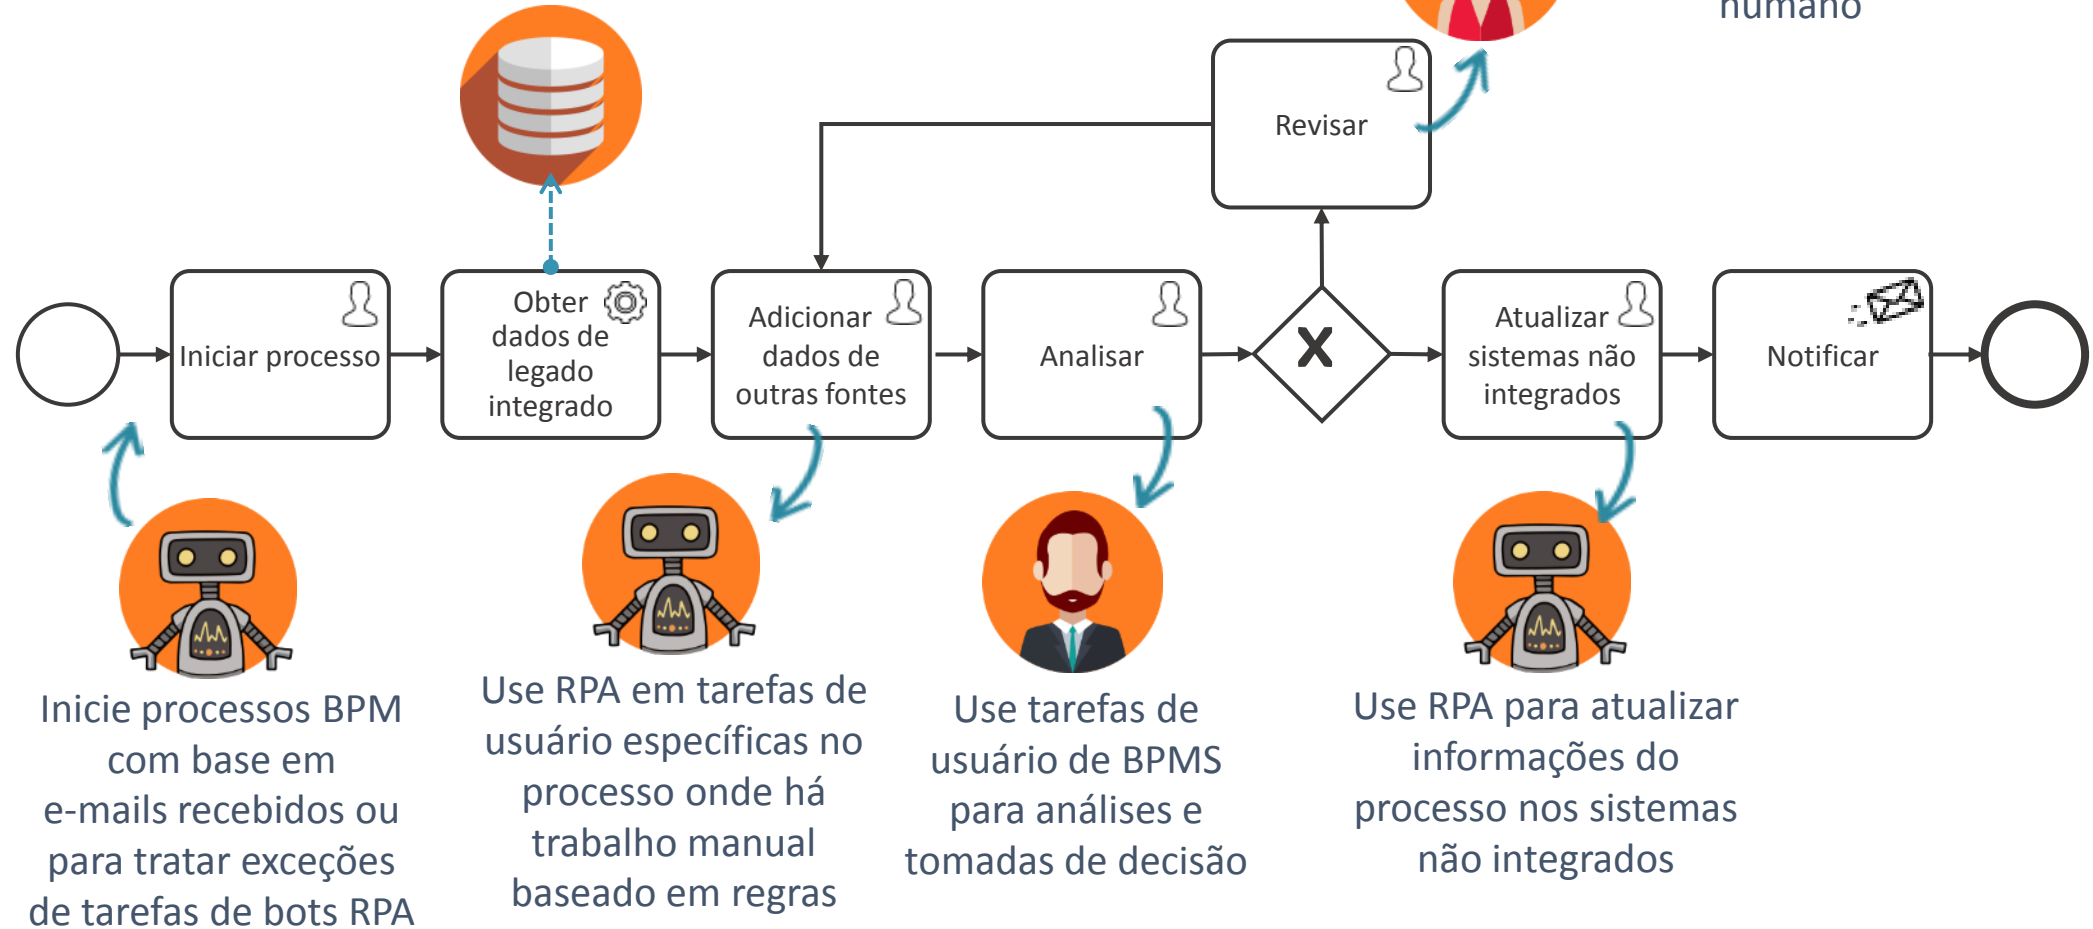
humano

Revisar

Iniciar processo

Obter dados de legado integrado

Adicionar dados de outras fontes

Analisar

Atualizar sistemas não integrados

Notificar

Inicie processos BPM com base em e-mails recebidos ou para tratar exceções de tarefas de bots RPA

Use RPA em tarefas de usuário específicas no processo onde há trabalho manual baseado em regras

Use tarefas de usuário de BPMS para análises e tomadas de decisão

Use RPA para atualizar informações do processo nos sistemas não integrados